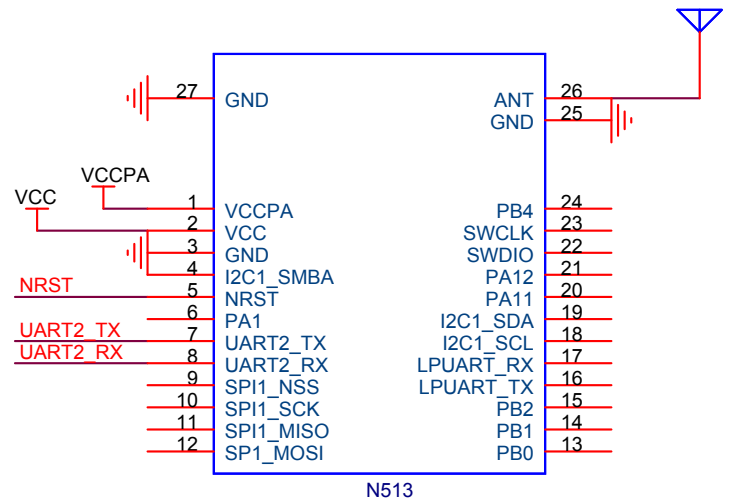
27 GND
ANT 26
GND 25
VCCPA
VCC
1 VCCPA
2 VCC
3 GND
4 I2C1_SMBA
NRST
5 NRST
6 PA1
UART2_TX
7 UART2_TX
UART2_RX
8 UART2_RX
9 SPI1_NSS
10 SPI1_SCK
11 SPI1_MISO
12 SP1_MOSI
PB4 24
SWCLK 23
SWDIO 22
PA12 21
PA11 20
I2C1_SDA 19
I2C1_SCL 18
LPUART_RX 17
LPUART_TX 16
PB2 15
PB1 14
PB0 13
N513